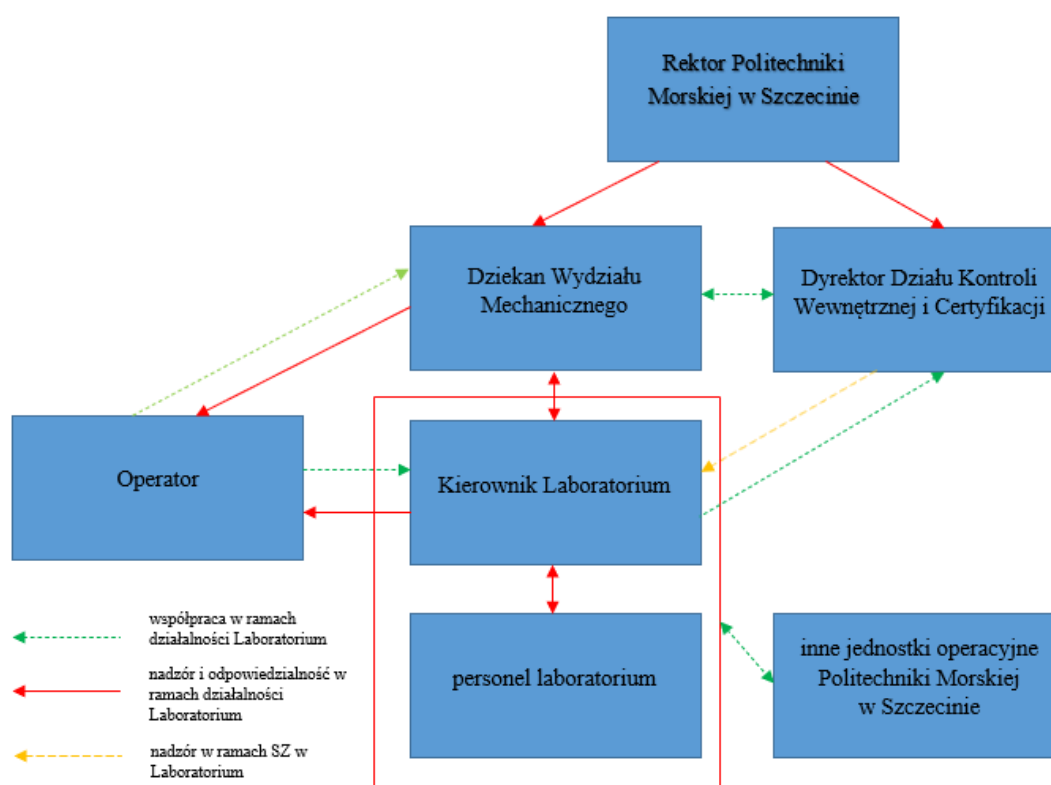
Rektor Politechniki Morskiej w Szczecinie

Dziekan Wydziału Mechanicznego

Dyrektor Działu Kontroli Wewnętrznej i Certyfikacji

Operator

Kierownik Laboratorium

personel laboratorium

inne jednostki operacyjne Politechniki Morskiej w Szczecinie

współpraca w ramach działalności Laboratorium

nadzór i odpowiedzialność w ramach działalności Laboratorium

nadzór w ramach SZ w Laboratorium